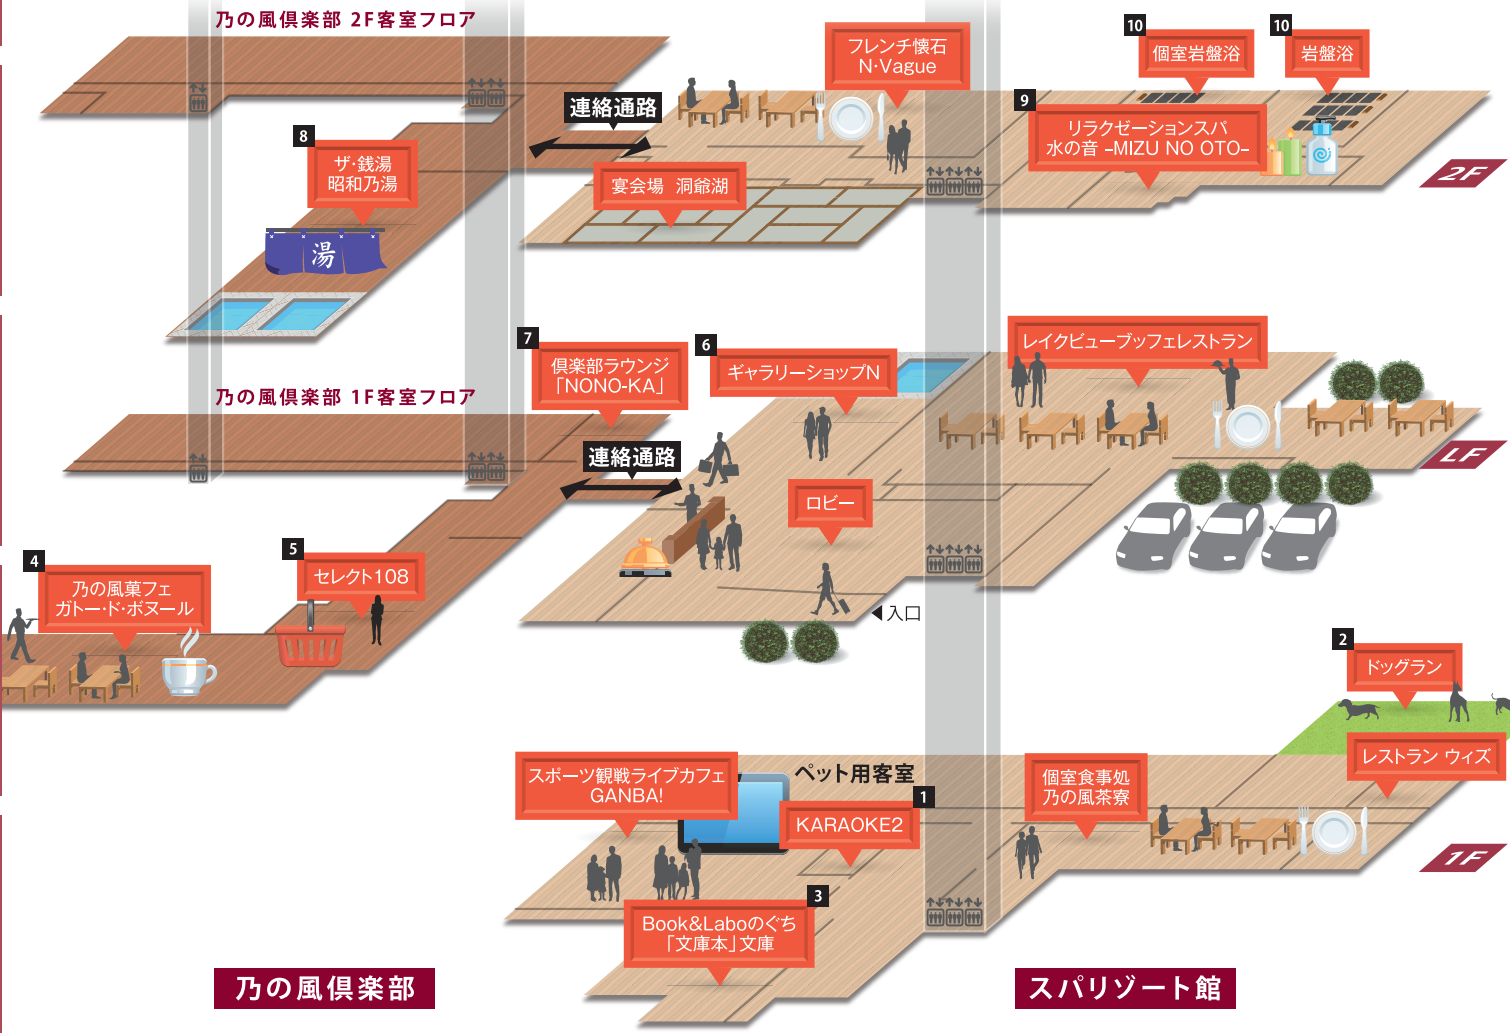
乃の風倶楽部 2F客室フロア

フレンチ懐石
N·Vague

10
個室岩盤浴

10
岩盤浴

連絡通路

9
リラクゼーションスパ
水の音 -MIZU NO OTO-

2F

8
ザ·銭湯
昭和乃湯

宴会場 洞爺湖

湯

7
倶楽部ラウンジ
「NONO-KA」

6
ギャラリーショップN

レイクビューブッフェレストラン

乃の風倶楽部 1F客室フロア

連絡通路

LF

ロビー

4
乃の風菓フェ
ガトー·ド·ボヌール

5
セレクト108

入口

2
ドッグラン

レストラン ウィズ

スポーツ観戦ライブカフェ
GANBA!

ペット用客室

1
KARAOKE2

個室食事処
乃の風茶寮

1F

3
Book&Laboのぐち
「文庫本」文庫

乃の風倶楽部

スパリゾート館